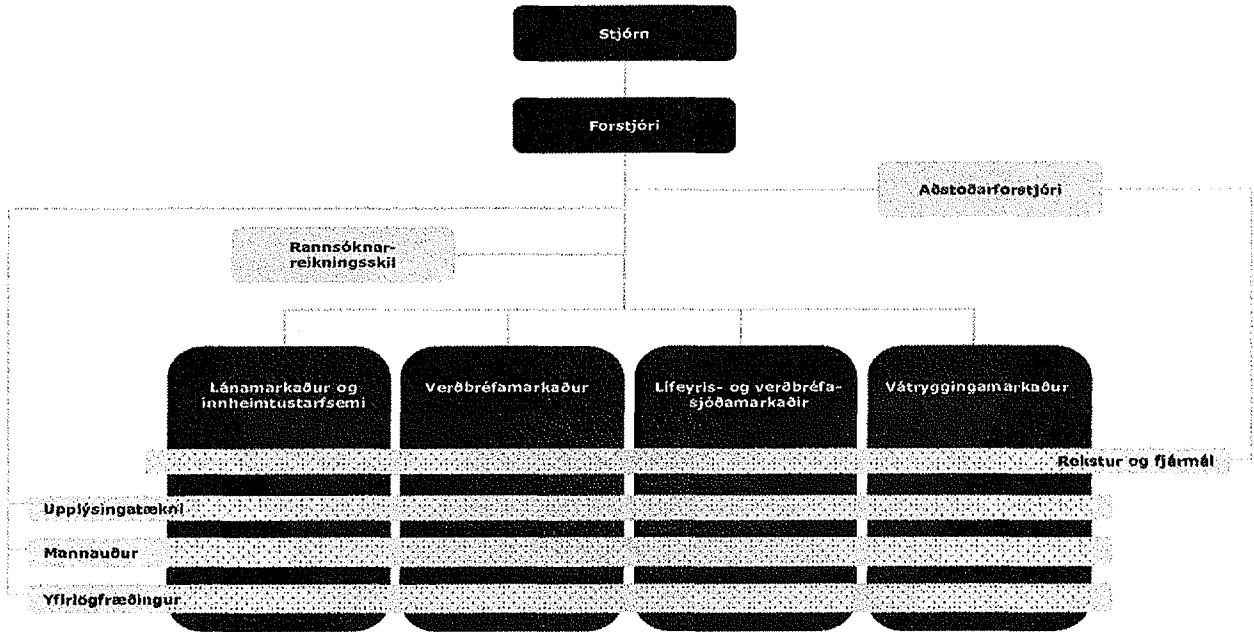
Stjórn

Forstjóri

Aðstoðarforstjóri

Rannsóknarreikningsskil

Lánamarkaður og innheimtustarfsemi

Verðbréfamarkaður

Lífeyris- og verðbréfasjóðamarkaðir

Vátryggingamarkaður

Rekstur og fjármál

Upplýsingatækni

Mannauður

Yfirlögfræðingur